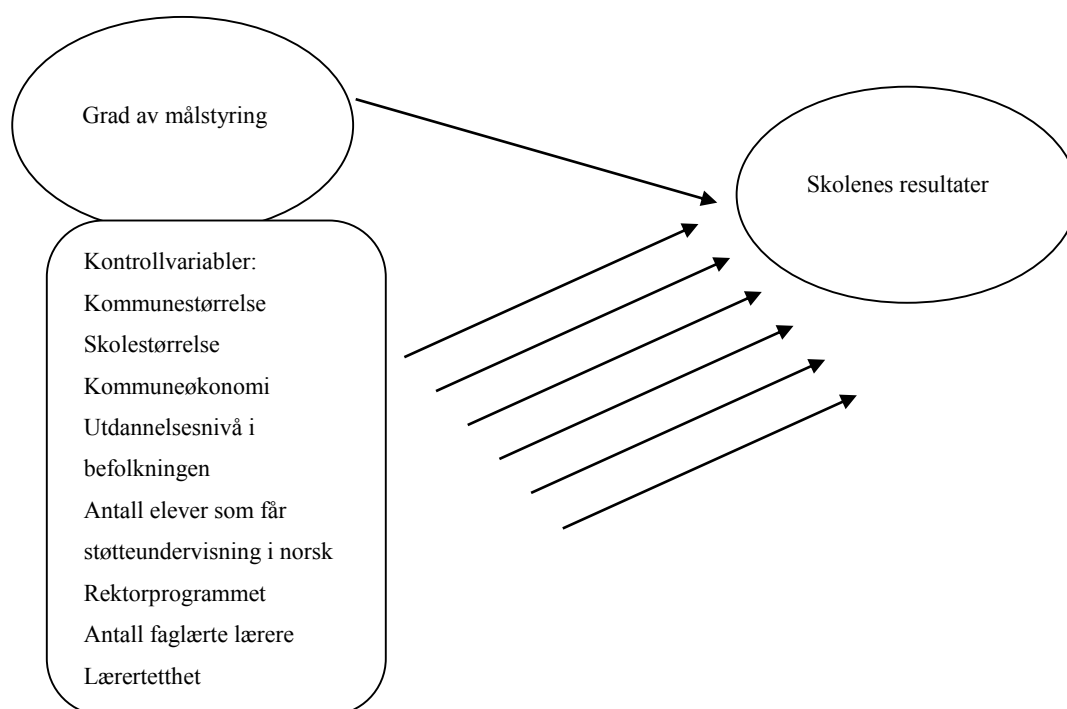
Grad av målstyring

Skolenes resultater

Kontrollvariabler:
Kommunestørrelse
Skolestørrelse
Kommuneøkonomi
Utdannelsesnivå i befolkningen
Antall elever som får støtteundervisning i norsk
Rektorprogrammet
Antall faglærte lærere
Lærertetthet